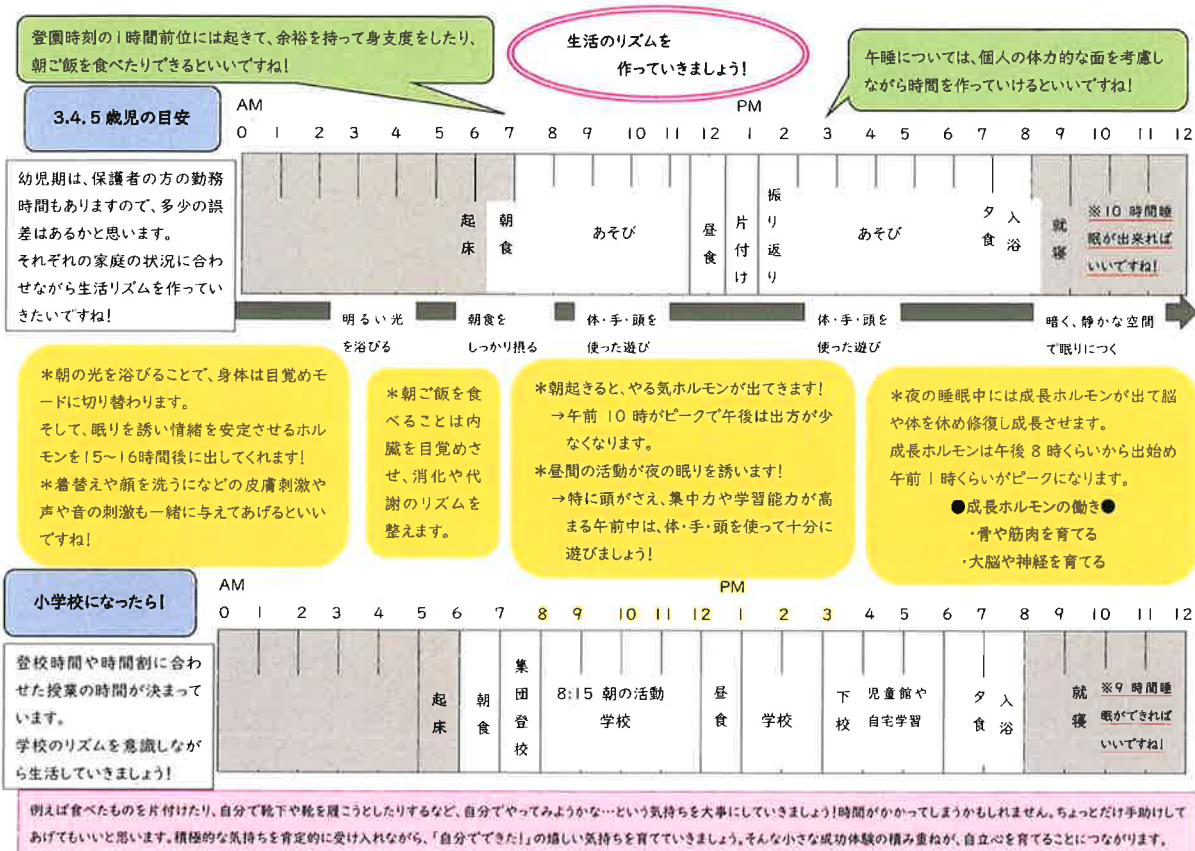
登園時刻の１時間前位には起きて、余裕を持って身支度をしたり、朝ご飯を食べたりできるといいですね！

生活のリズムを
作っていきましょう！

午睡については、個人の体力的な面を考慮しながら時間を作っていけるといいですね！

3.4.5歳児の目安

AM
0 1 2 3 4 5 6 7 8 9 10 11 12
PM
1 2 3 4 5 6 7 8 9 10 11 12

幼児期は、保護者の方の勤務時間もありますので、多少の誤差はあるかと思います。
それぞれの家庭の状況に合わせながら生活リズムを作っていきたいですね！

起床　朝食　あそび　昼食　片付け　振り返り　あそび　夕食　入浴　就寝　※10時間睡眠が出来ればいいですね！

明るい光を浴びる　朝食をしっかり摂る　体・手・頭を使った遊び　体・手・頭を使った遊び　暗く、静かな空間で眠りにつく

＊朝の光を浴びることで、身体は目覚めモードに切り替わります。
そして、眠りを誘い情緒を安定させるホルモンを15～16時間後に出してくれます！
＊着替えや顔を洗うになどの皮膚刺激や声や音の刺激も一緒に与えてあげるといいですね！

＊朝ご飯を食べることは内臓を目覚めさせ、消化や代謝のリズムを整えます。

＊朝起きると、やる気ホルモンが出てきます！
→午前10時がピークで午後は出方が少なくなります。
＊昼間の活動が夜の眠りを誘います！
→特に頭がさえ、集中力や学習能力が高まる午前中は、体・手・頭を使って十分に遊びましょう！

＊夜の睡眠中には成長ホルモンが出て脳や体を休め修復し成長させます。
成長ホルモンは午後8時くらいから出始め午前１時くらいがピークになります。
●成長ホルモンの働き●
・骨や筋肉を育てる
・大脳や神経を育てる

小学校になったら！

AM
0 1 2 3 4 5 6 7 8 9 10 11 12
PM
1 2 3 4 5 6 7 8 9 10 11 12

登校時間や時間割に合わせた授業の時間が決まっています。
学校のリズムを意識しながら生活していきましょう！

起床　朝食　集団登校　8:15 朝の活動　学校　昼食　学校　下校　児童館や自宅学習　夕食　入浴　就寝　※9時間睡眠ができればいいですね！

例えば食べたものを片付けたり、自分で靴下や靴を履こうとしたりするなど、自分でやってみようかな…という気持ちを大事にしていきましょう！時間がかかってしまうかもしれません。ちょっとだけ手助けしてあげてもいいと思います。積極的な気持ちを肯定的に受け入れながら、「自分でできた！」の嬉しい気持ちを育てていきましょう。そんな小さな成功体験の積み重ねが、自立心を育てることにつながります。